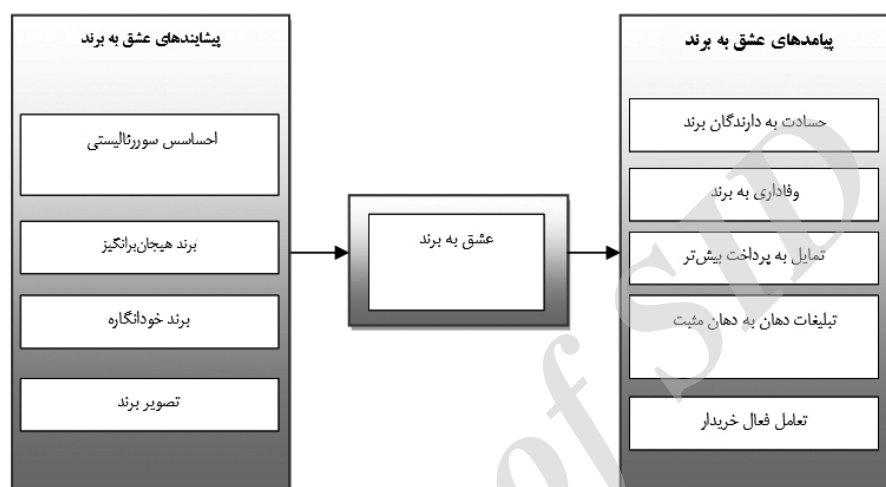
پیشایندهای عشق به برند

احساس سوررئالیستی

برند هیجان‌برانگیز

برند خودانگاره

تصویر برند

عشق به برند

پیامدهای عشق به برند

حسادت به دارندگان برند

وفاداری به برند

تمایل به پرداخت بیش‌تر

تبلیغات دهان به دهان مثبت

تعامل فعال خریدار

of SID